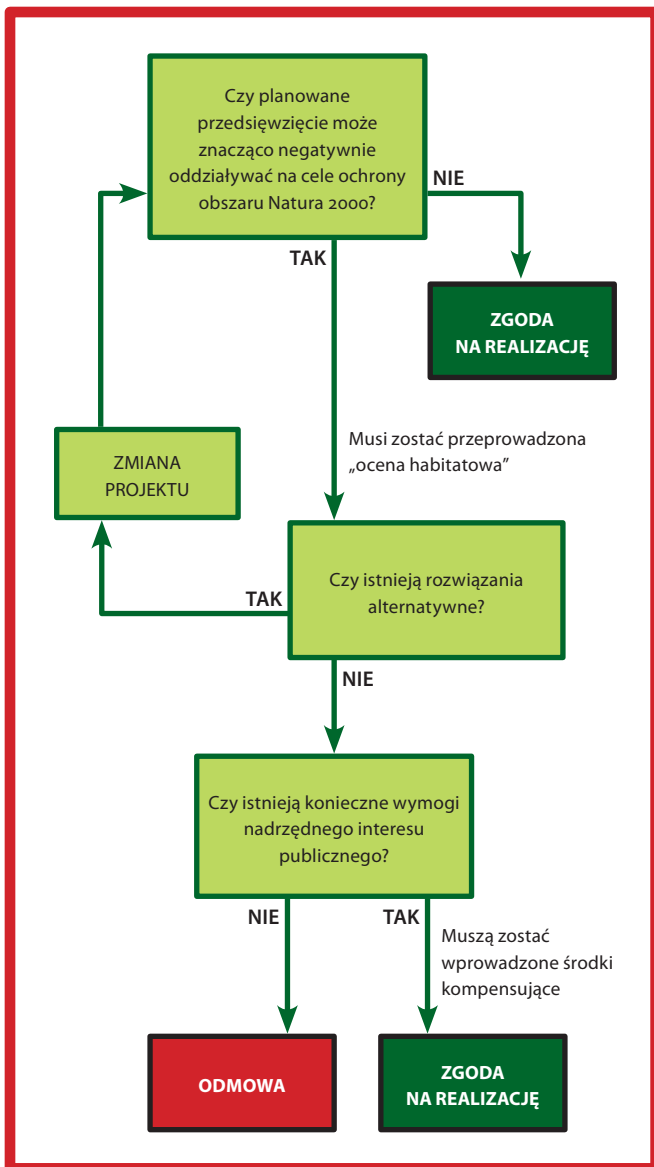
Czy planowane przedsięwzięcie może znacząco negatywnie oddziaływać na cele ochrony obszaru Natura 2000?

NIE

ZGODA NA REALIZACJĘ

TAK

Musi zostać przeprowadzona „ocena habitatowa"

ZMIANA PROJEKTU

TAK

Czy istnieją rozwiązania alternatywne?

NIE

Czy istnieją konieczne wymogi nadrzędnego interesu publicznego?

NIE

TAK

Muszą zostać wprowadzone środki kompensujące

ODMOWA

ZGODA NA REALIZACJĘ